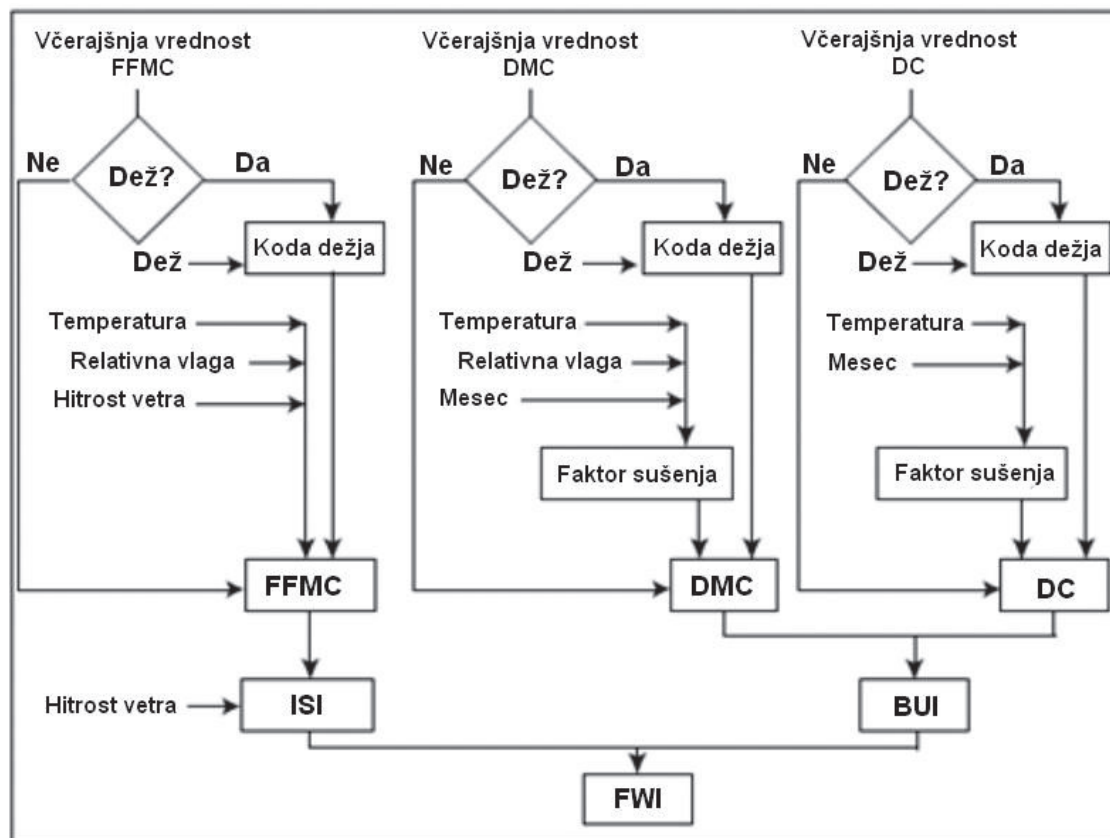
Včerajšnja vrednost FFMC

Včerajšnja vrednost DMC

Včerajšnja vrednost DC

Ne
Dež?
Da

Koda dežja
Dež

Ne
Dež?
Da

Koda dežja
Dež

Ne
Dež?
Da

Koda dežja
Dež

Temperatura
Relativna vlaga
Hitrost vetra

Temperatura
Relativna vlaga
Mesec

Faktor sušenja

Temperatura
Mesec

Faktor sušenja

FFMC

DMC

DC

Hitrost vetra
ISI

BUI

FWI